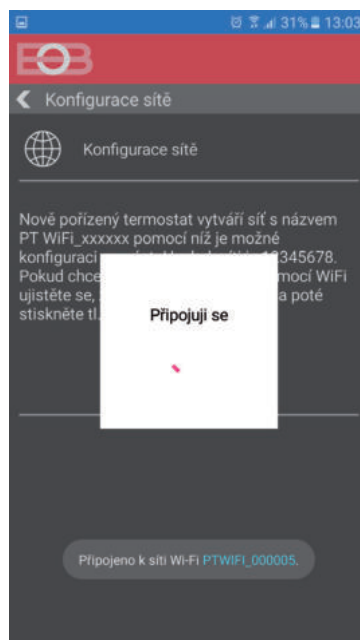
31% 13:03

EOB

Konfigurace sítě

Konfigurace sítě

Nově pořízený termostat vytváří síť s názvem PT WiFi_xxxxxx pomocí níž je možné konfiguraci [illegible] 12345678. Pokud chce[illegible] pomocí WiFi ujistěte se, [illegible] a poté stiskněte tl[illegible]

Připojuji se

Připojeno k síti Wi-Fi PTWIFI_000005.